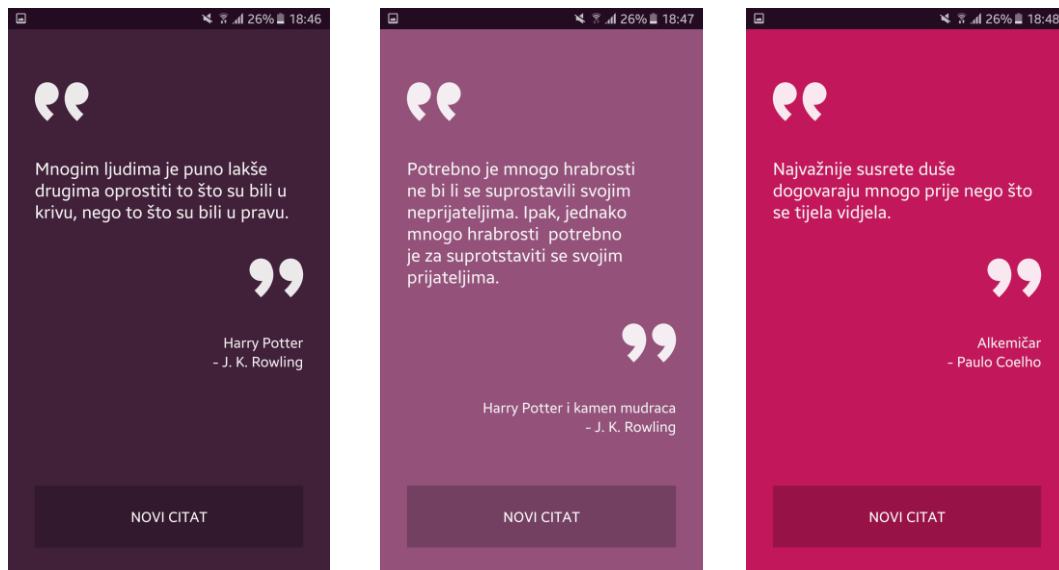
26% 18:46

Mnogim ljudima je puno lakše drugima oprostiti to što su bili u krivu, nego to što su bili u pravu.

Harry Potter
- J. K. Rowling

NOVI CITAT

26% 18:47

Potrebno je mnogo hrabrosti ne bi li se suprostavili svojim neprijateljima. Ipak, jednako mnogo hrabrosti potrebno je za suprotstaviti se svojim prijateljima.

Harry Potter i kamen mudraca
- J. K. Rowling

NOVI CITAT

26% 18:48

Najvažnije susrete duše dogovaraju mnogo prije nego što se tijela vidjela.

Alkemičar
- Paulo Coelho

NOVI CITAT